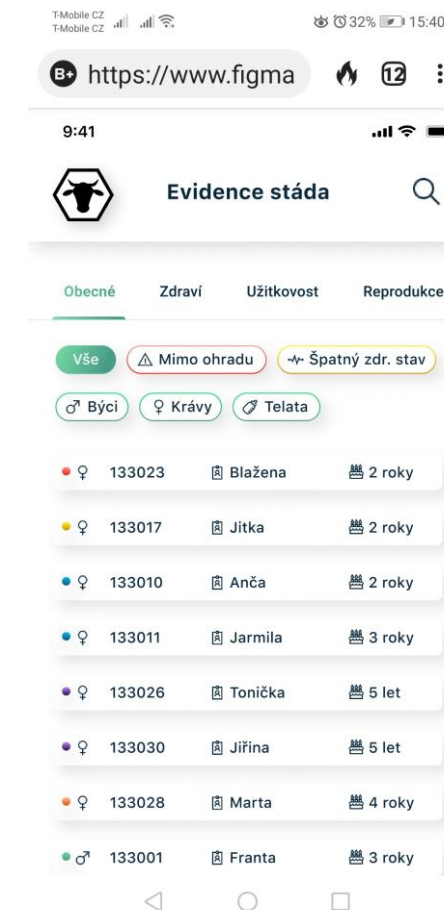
T-Mobile CZ
T-Mobile CZ
32% 15:40

https://www.figma

12

9:41

Evidence stáda

Obecné
Zdraví
Užitkovost
Reprodukce

Vše
Mimo ohradu
Špatný zdr. stav
♂ Býci
♀ Krávy
Telata

| | | | |
|---|---|---|---|
| ♀ | 133023 | Blažena | 2 roky |
| ♀ | 133017 | Jitka | 2 roky |
| ♀ | 133010 | Anča | 2 roky |
| ♀ | 133011 | Jarmila | 3 roky |
| ♀ | 133026 | Tonička | 5 let |
| ♀ | 133030 | Jiřina | 5 let |
| ♀ | 133028 | Marta | 4 roky |
| ♂ | 133001 | Franta | 3 roky |